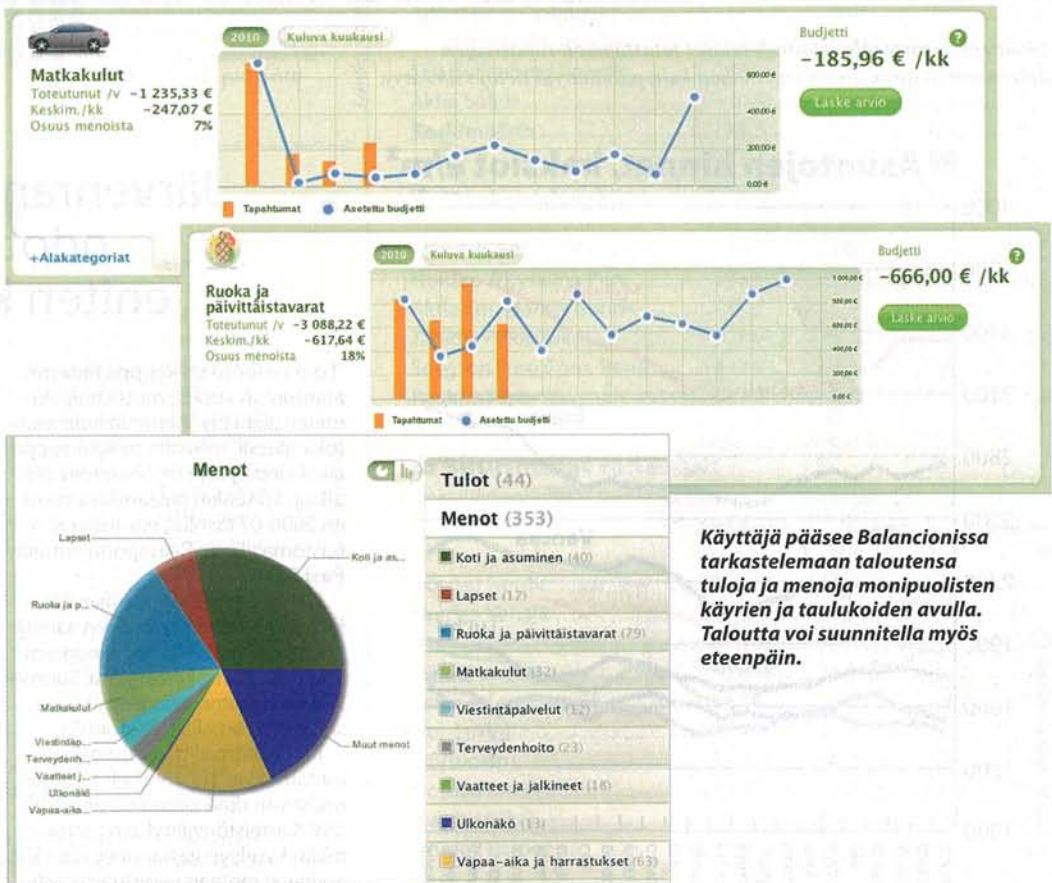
2010 Kuluva kuukausi

Matkakulut
Toteutunut /v −1 235,33 €
Keskim./kk −247,07 €
Osuus menoista 7%

600,00 €
400,00 €
200,00 €
0,00 €

Tapahtumat Asetettu budjetti

Budjetti
−185,96 € /kk
Laske arvio

+Alakategoriat

2010 Kuluva kuukausi

Ruoka ja päivittäistavarat
Toteutunut /v −3 088,22 €
Keskim./kk −617,64 €
Osuus menoista 18%

1 000,00 €
800,00 €
600,00 €
400,00 €
200,00 €
0,00 €

Tapahtumat Asetettu budjetti

Budjetti
−666,00 € /kk
Laske arvio

Menot

Lapset
Koti ja as...
Ruoka ja p...
Matkakulut
Viestintäp...
Terveydenh...
Vaatteet j...
Ulkonäkö
Vapaa-aika...
Muut menot

Tulot (44)
Menot (353)
Koti ja asuminen (40)
Lapset (12)
Ruoka ja päivittäistavarat (79)
Matkakulut (32)
Viestintäpalvelut (12)
Terveydenhoito (23)
Vaatteet ja jalkineet (18)
Ulkonäkö (13)
Vapaa-aika ja harrastukset (63)

Käyttäjä pääsee Balancionissa tarkastelemaan taloutensa tuloja ja menoja monipuolisten käyrien ja taulukoiden avulla. Taloutta voi suunnitella myös eteenpäin.